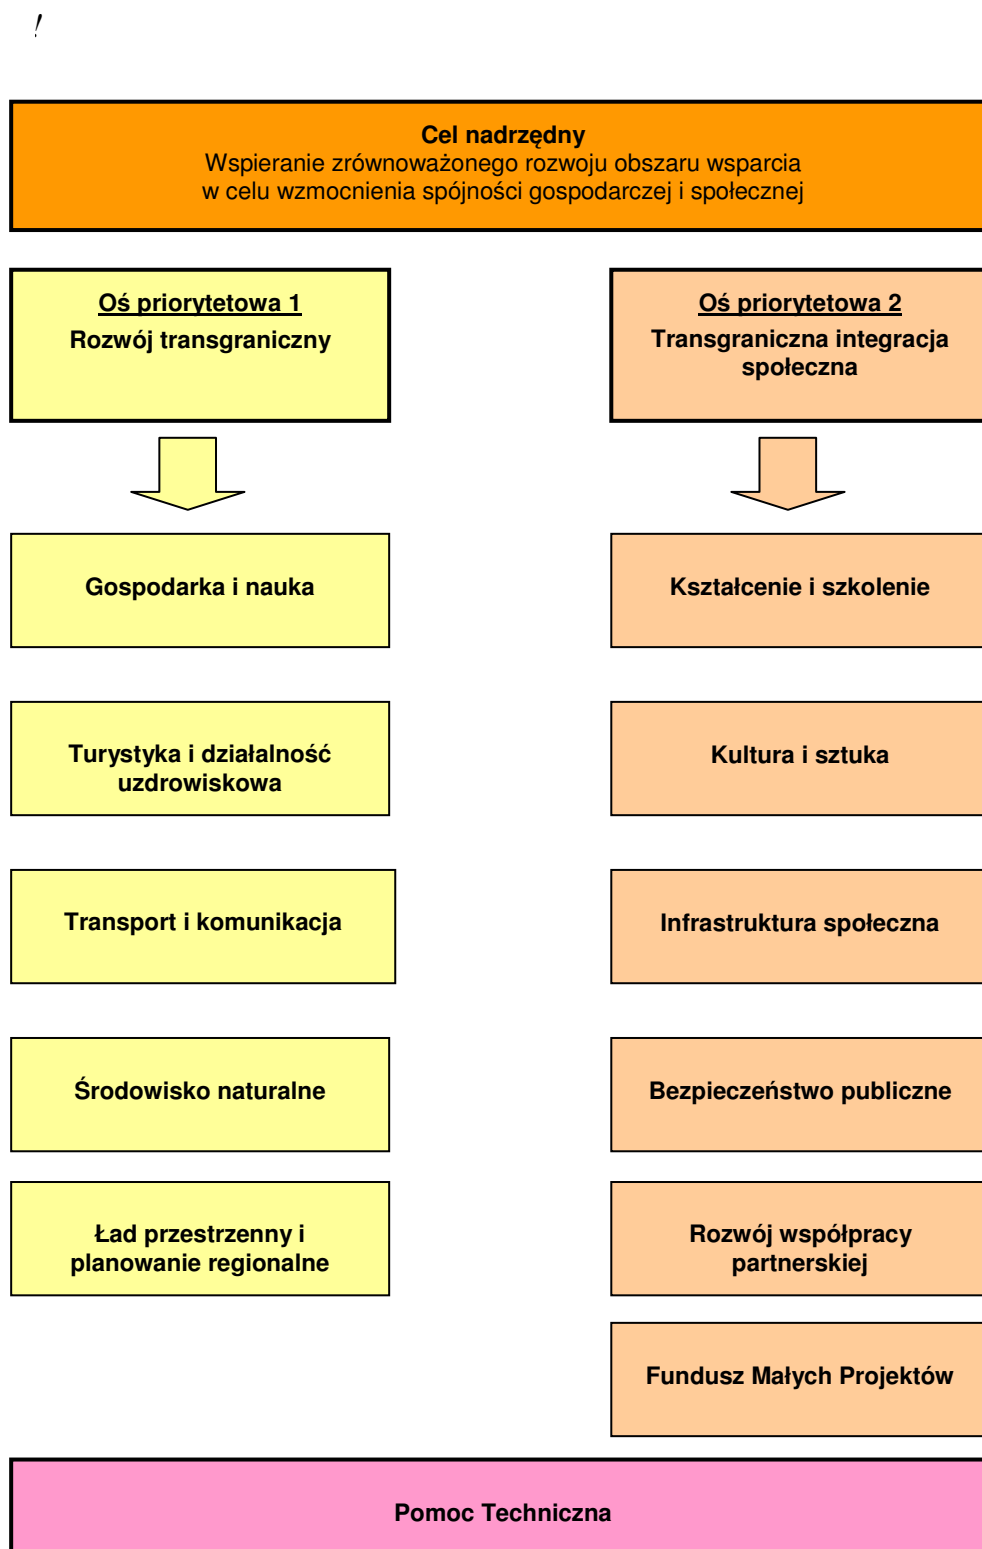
!

Cel nadrzędny
Wspieranie zrównoważonego rozwoju obszaru wsparcia w celu wzmocnienia spójności gospodarczej i społecznej

Oś priorytetowa 1
Rozwój transgraniczny

Oś priorytetowa 2
Transgraniczna integracja społeczna

Gospodarka i nauka

Turystyka i działalność uzdrowiskowa

Transport i komunikacja

Środowisko naturalne

Ład przestrzenny i planowanie regionalne

Kształcenie i szkolenie

Kultura i sztuka

Infrastruktura społeczna

Bezpieczeństwo publiczne

Rozwój współpracy partnerskiej

Fundusz Małych Projektów

Pomoc Techniczna